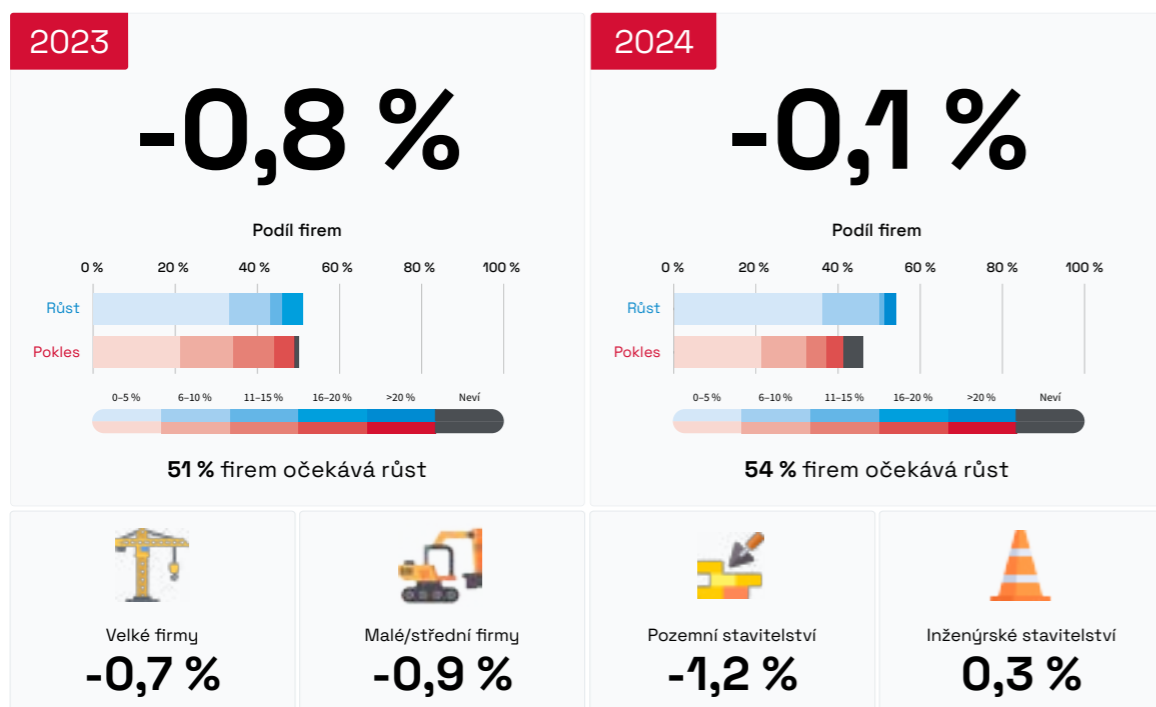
2023

-0,8 %

Podíl firem

0 % 20 % 40 % 60 % 80 % 100 %

Růst

Pokles

0–5 % 6–10 % 11–15 % 16–20 % >20 % Neví

**51 %** firem očekává růst

2024

-0,1 %

Podíl firem

0 % 20 % 40 % 60 % 80 % 100 %

Růst

Pokles

0–5 % 6–10 % 11–15 % 16–20 % >20 % Neví

**54 %** firem očekává růst

Velké firmy
-0,7 %

Malé/střední firmy
-0,9 %

Pozemní stavitelství
-1,2 %

Inženýrské stavitelství
0,3 %